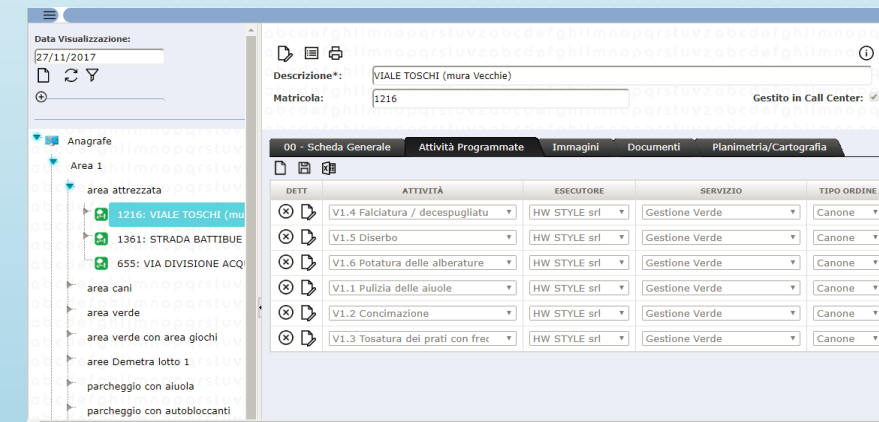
Data Visualizzazione:
27/11/2017

Anagrafe
Area 1
area attrezzata
1216: VIALE TOSCHI (mu
1361: STRADA BATTIBUE
655: VIA DIVISIONE ACQ
area cani
area verde
area verde con area giochi
aree Demetra lotto 1
parcheggio con aiuola
parcheggio con autobloccanti

Descrizione*: VIALE TOSCHI (mura Vecchie)
Matricola: 1216
Gestito in Call Center:

00 - Scheda Generale | Attività Programmate | Immagini | Documenti | Planimetria/Cartografia

| DETT | ATTIVITÀ | ESECUTORE | SERVIZIO | TIPO ORDINE |
|---|---|---|---|---|
| | V1.4 Falciatura / decespugliatu | HW STYLE srl | Gestione Verde | Canone |
| | V1.5 Diserbo | HW STYLE srl | Gestione Verde | Canone |
| | V1.6 Potatura delle alberature | HW STYLE srl | Gestione Verde | Canone |
| | V1.1 Pulizia delle aiuole | HW STYLE srl | Gestione Verde | Canone |
| | V1.2 Concimazione | HW STYLE srl | Gestione Verde | Canone |
| | V1.3 Tosatura dei prati con frec | HW STYLE srl | Gestione Verde | Canone |